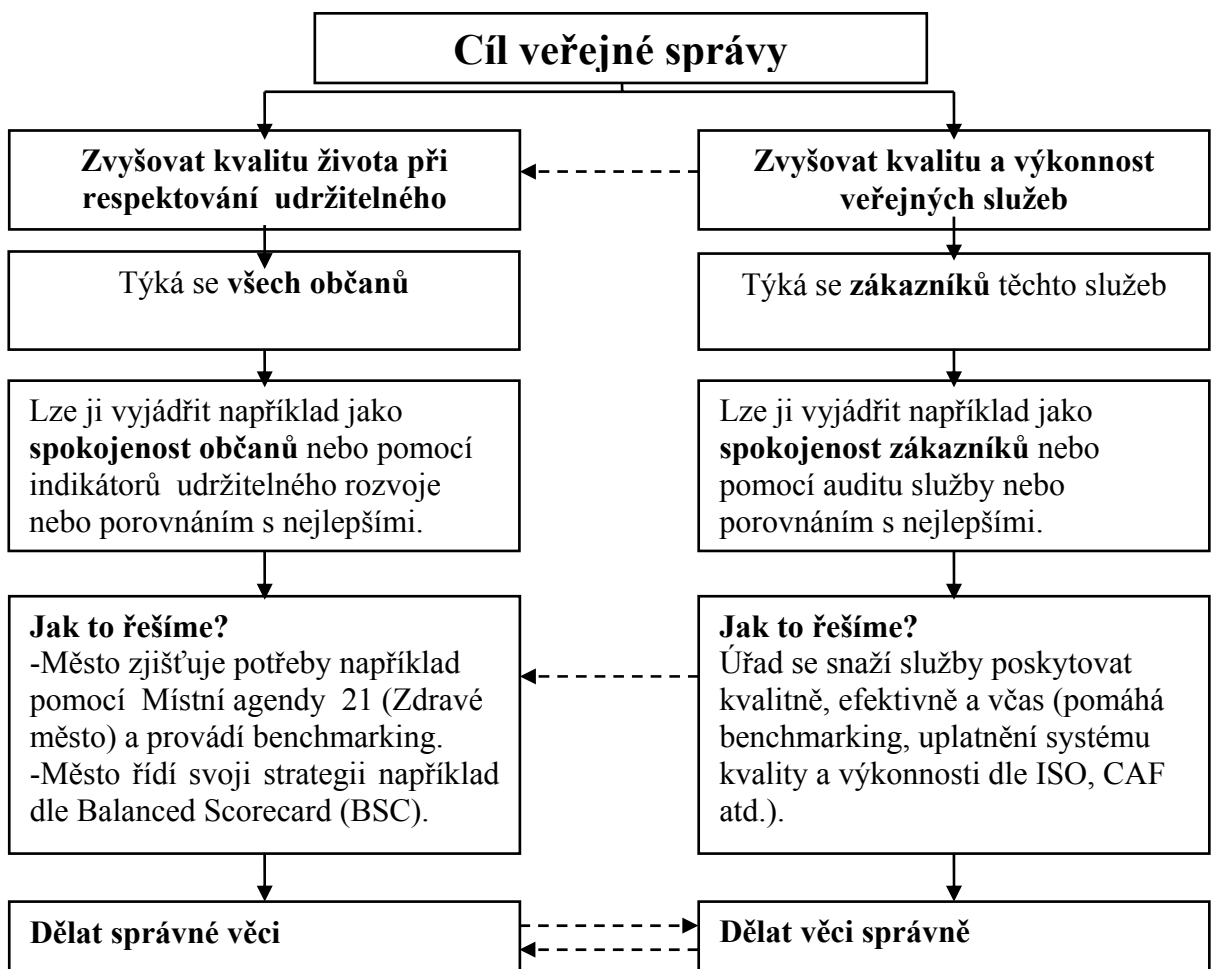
**Cíl veřejné správy**

**Zvyšovat kvalitu života při respektování udržitelného**

**Zvyšovat kvalitu a výkonnost veřejných služeb**

Týká se **všech občanů**

Týká se **zákazníků** těchto služeb

Lze ji vyjádřit například jako **spokojenost občanů** nebo pomocí indikátorů udržitelného rozvoje nebo porovnáním s nejlepšími.

Lze ji vyjádřit například jako **spokojenost zákazníků** nebo pomocí auditu služby nebo porovnáním s nejlepšími.

**Jak to řešíme?**
-Město zjišťuje potřeby například pomocí Místní agendy 21 (Zdravé město) a provádí benchmarking.
-Město řídí svoji strategii například dle Balanced Scorecard (BSC).

**Jak to řešíme?**
Úřad se snaží služby poskytovat kvalitně, efektivně a včas (pomáhá benchmarking, uplatnění systému kvality a výkonnosti dle ISO, CAF atd.).

**Dělat správné věci**

**Dělat věci správně**